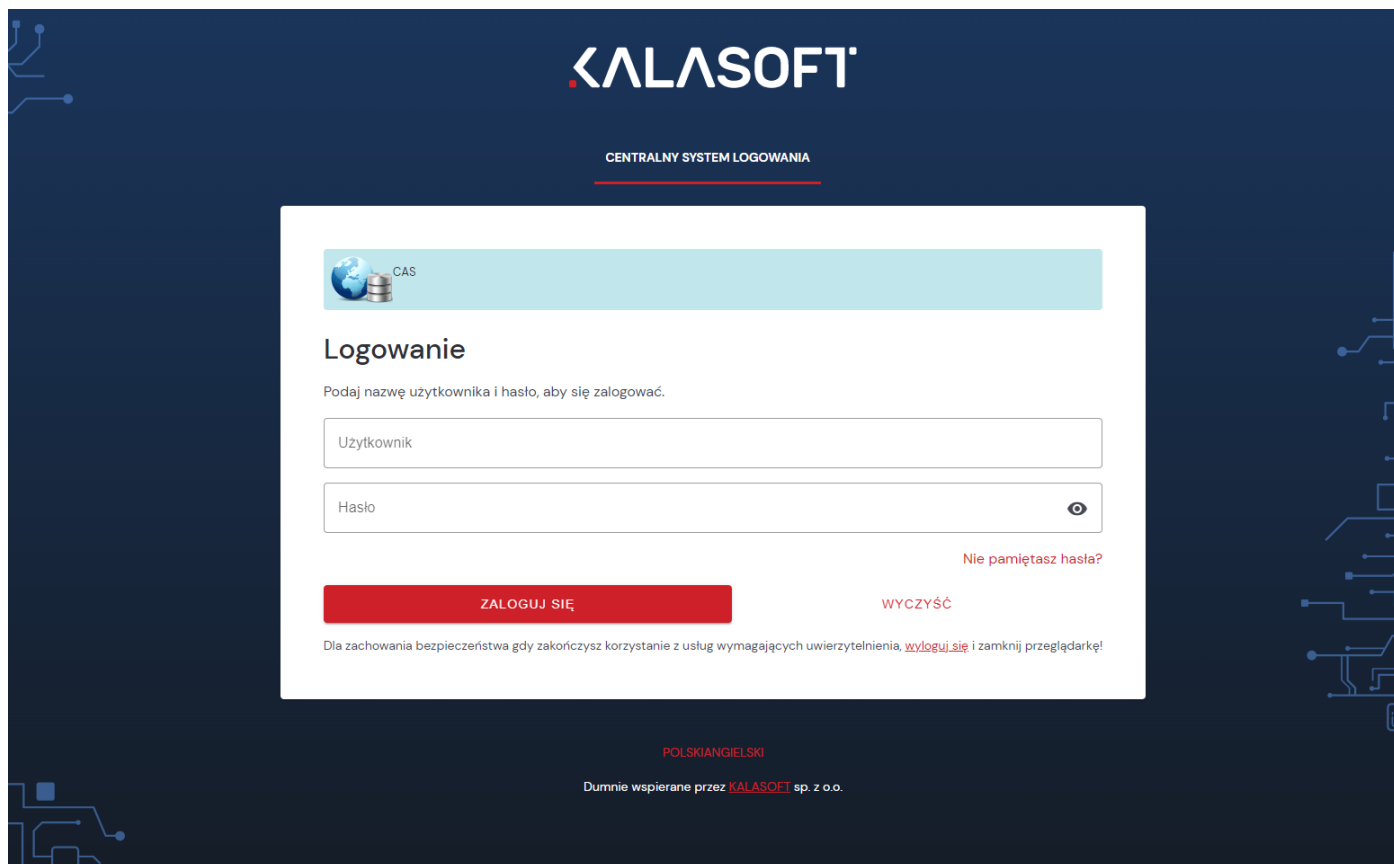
KALASOFT

CENTRALNY SYSTEM LOGOWANIA

CAS

Logowanie

Podaj nazwę użytkownika i hasło, aby się zalogować.

Użytkownik

Hasło

Nie pamiętasz hasła?

ZALOGUJ SIĘ

WYCZYŚĆ

Dla zachowania bezpieczeństwa gdy zakończysz korzystanie z usług wymagających uwierzytelnienia, wyloguj się i zamknij przeglądarkę!

POLSKIANGIELSKI

Dumnie wspierane przez KALASOFT sp. z o.o.